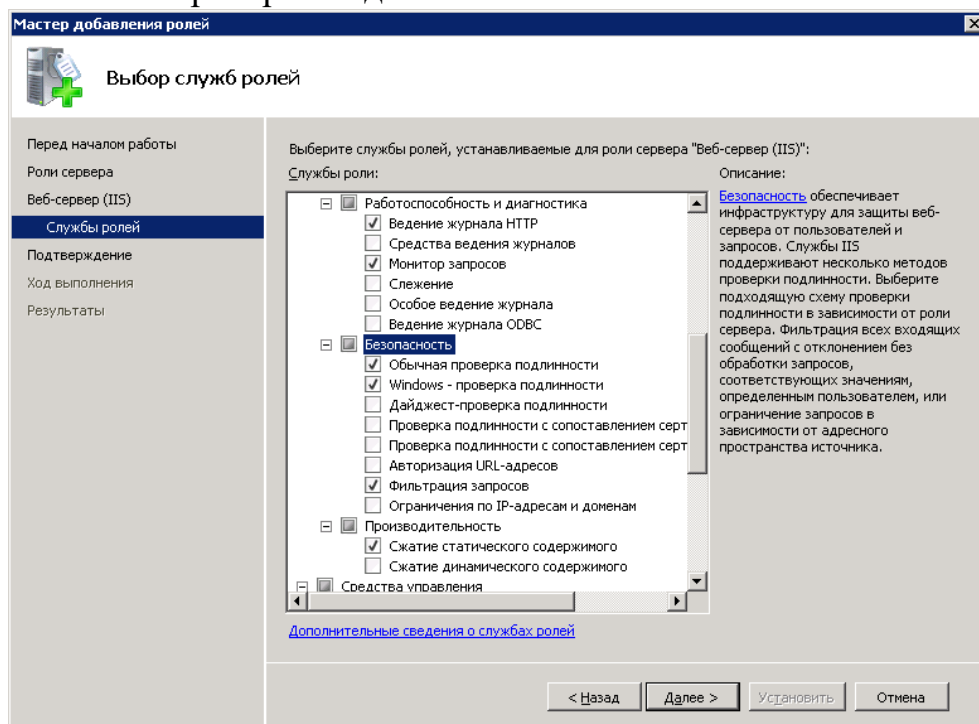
Мастер добавления ролей

Выбор служб ролей

Перед началом работы
Роли сервера
Веб-сервер (IIS)
Службы ролей
Подтверждение
Ход выполнения
Результаты

Выберите службы ролей, устанавливаемые для роли сервера "Веб-сервер (IIS)":

Службы роли:

Работоспособность и диагностика
Ведение журнала HTTP
Средства ведения журналов
Монитор запросов
Слежение
Особое ведение журнала
Ведение журнала ODBC
Безопасность
Обычная проверка подлинности
Windows - проверка подлинности
Дайджест-проверка подлинности
Проверка подлинности с сопоставлением серт
Проверка подлинности с сопоставлением серт
Авторизация URL-адресов
Фильтрация запросов
Ограничения по IP-адресам и доменам
Производительность
Сжатие статического содержимого
Сжатие динамического содержимого
Средства управления

Описание:

Безопасность обеспечивает инфраструктуру для защиты веб-сервера от пользователей и запросов. Службы IIS поддерживают несколько методов проверки подлинности. Выберите подходящую схему проверки подлинности в зависимости от роли сервера. Фильтрация всех входящих сообщений с отклонением без обработки запросов, соответствующих значениям, определенным пользователем, или ограничение запросов в зависимости от адресного пространства источника.

Дополнительные сведения о службах ролей

< Назад | Далее > | Установить | Отмена